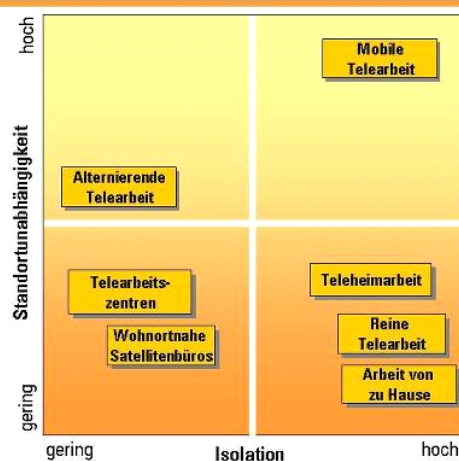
hoch

Standortunabhängigkeit

gering

Mobile Telearbeit

Alternierende Telearbeit

Telearbeits-zentren

Wohnortnahe Satellitenbüros

Teleheimarbeit

Reine Telearbeit

Arbeit von zu Hause

gering

Isolation

hoch